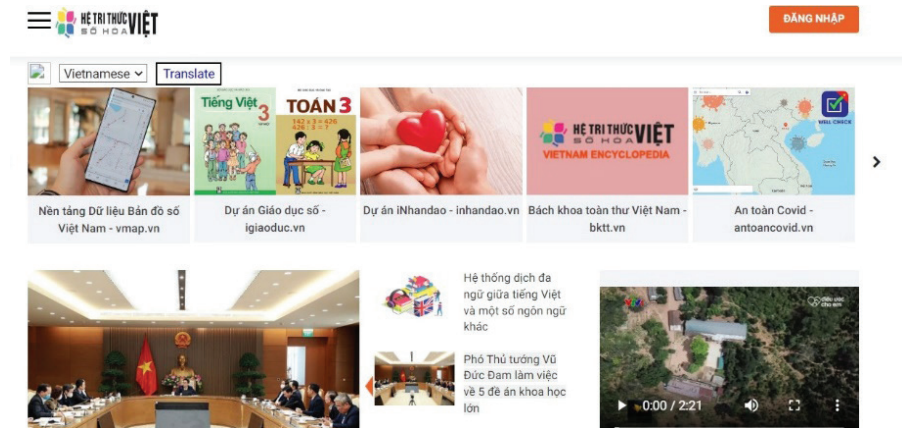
HỆ TRI THỨC VIỆT SỐ HÓA

ĐĂNG NHẬP

Vietnamese
Translate

Tiếng Việt 3
TOÁN 3

HỆ TRI THỨC VIỆT SỐ HÓA
VIETNAM ENCYCLOPEDIA

Nền tảng Dữ liệu Bản đồ số Việt Nam - vmap.vn

Dự án Giáo dục số - igiaoduc.vn

Dự án iNhandao - inhandao.vn

Bách khoa toàn thư Việt Nam - bktt.vn

An toàn Covid - antoancovid.vn

Hệ thống dịch đa ngữ giữa tiếng Việt và một số ngôn ngữ khác

Phó Thủ tướng Vũ Đức Đam làm việc về 5 đề án khoa học lớn

0:00 / 2:21